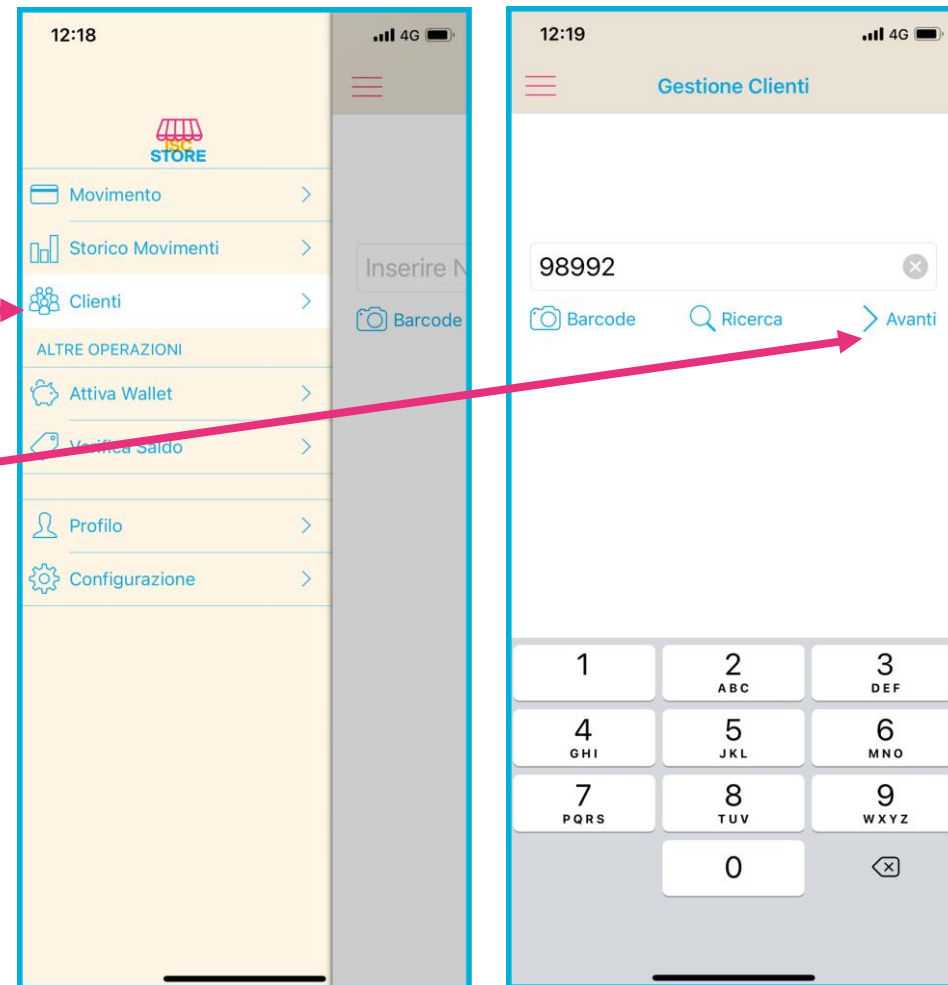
12:18

4G

ISC STORE

Movimento

Storico Movimenti

Clienti

ALTRE OPERAZIONI

Attiva Wallet

Verifica Saldo

Profilo

Configurazione

Inserire N

Barcode

12:19

4G

Gestione Clienti

98992

Barcode

Ricerca

Avanti

1

2 ABC

3 DEF

4 GHI

5 JKL

6 MNO

7 PQRS

8 TUV

9 WXYZ

0